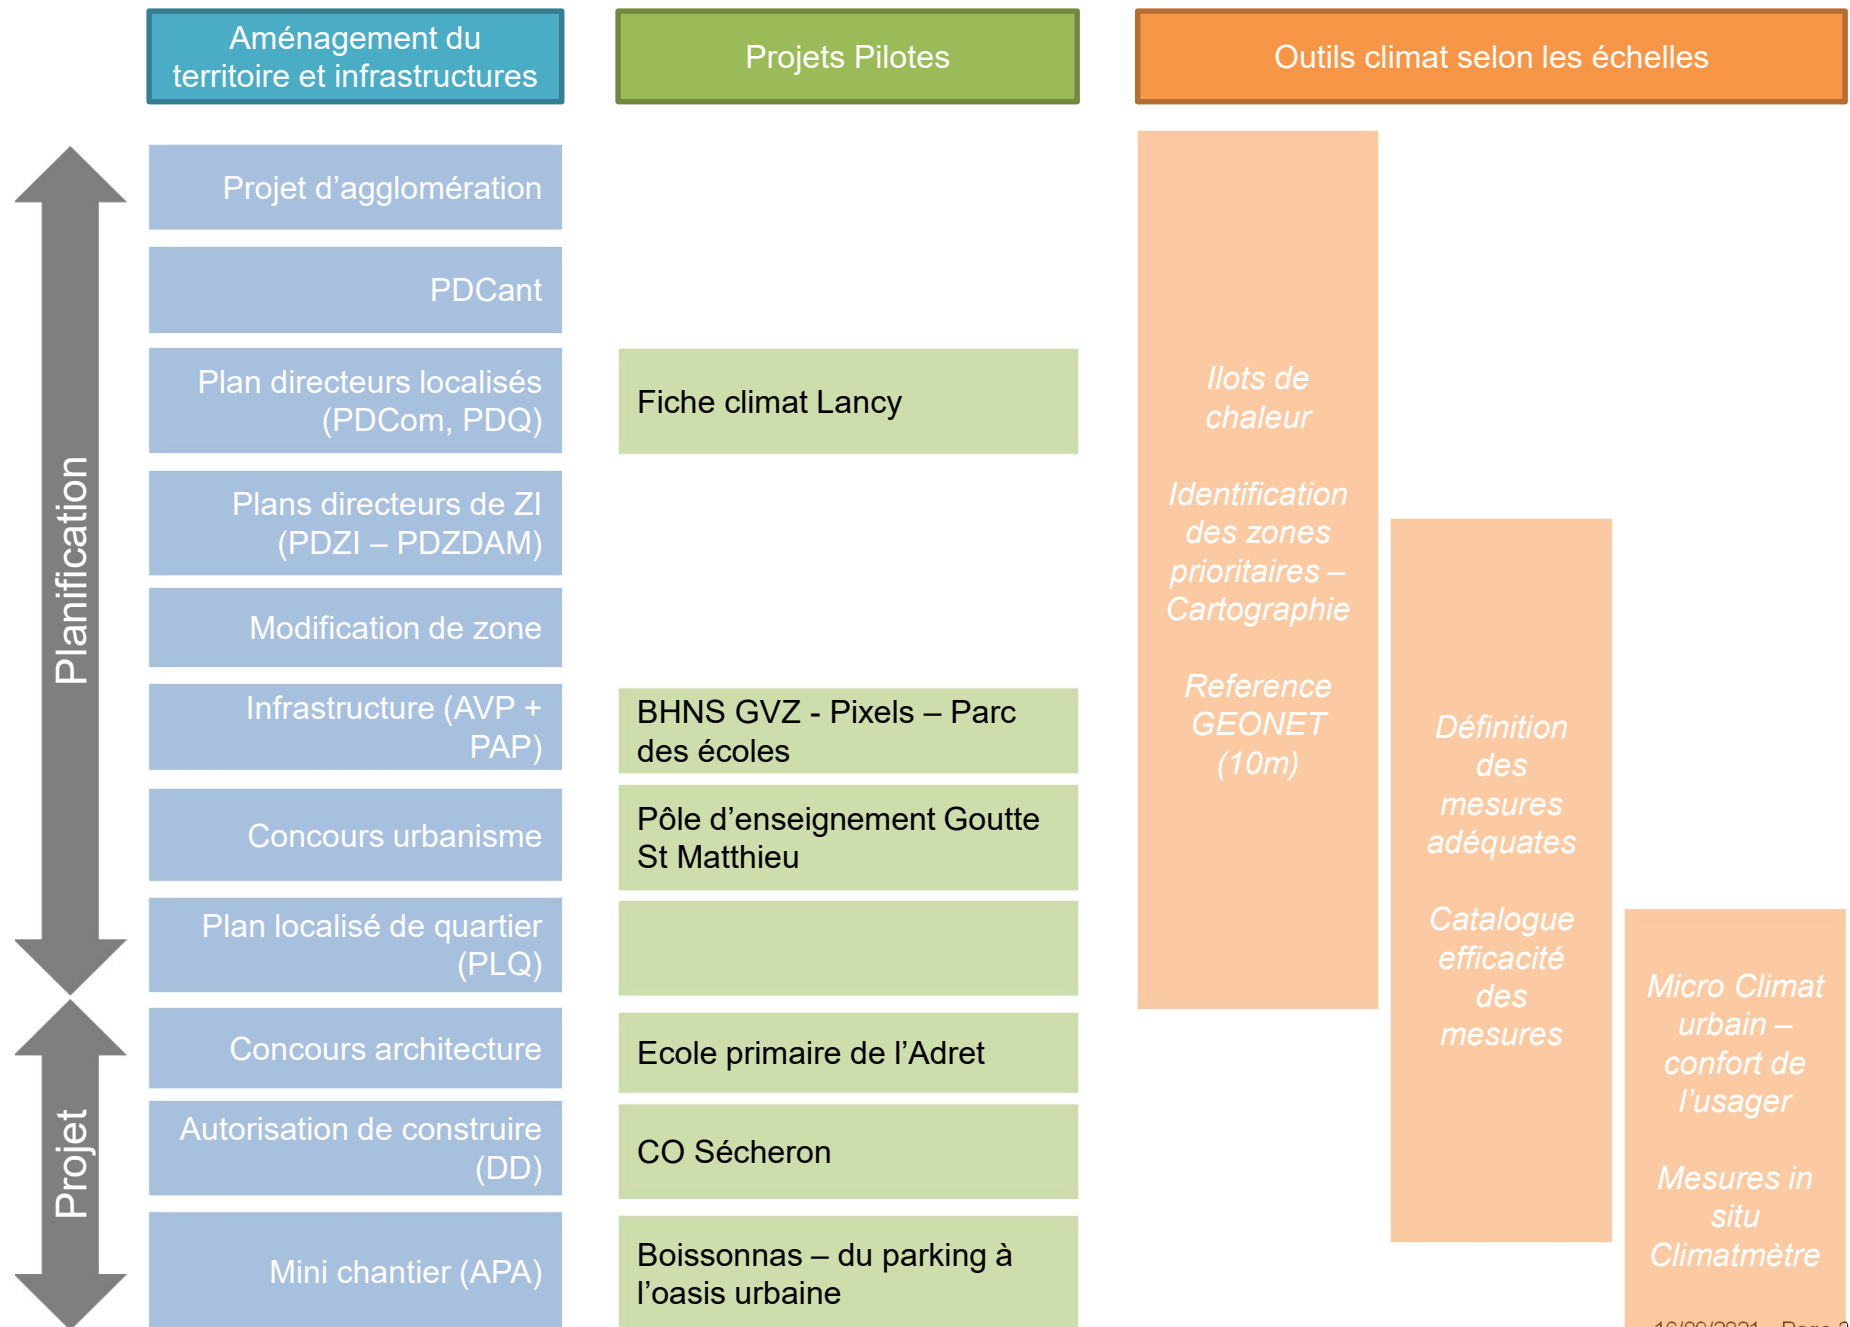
Aménagement du territoire et infrastructures

Projets Pilotes

Outils climat selon les échelles

Planification

Projet

Projet d’agglomération

PDCant

Plan directeurs localisés (PDCom, PDQ)

Plans directeurs de ZI (PDZI – PDZDAM)

Modification de zone

Infrastructure (AVP + PAP)

Concours urbanisme

Plan localisé de quartier (PLQ)

Concours architecture

Autorisation de construire (DD)

Mini chantier (APA)

Fiche climat Lancy

BHNS GVZ - Pixels – Parc des écoles

Pôle d’enseignement Goutte St Matthieu

Ecole primaire de l’Adret

CO Sécheron

Boissonnas – du parking à l’oasis urbaine

Ilots de chaleur

Identification des zones prioritaires – Cartographie

Reference GEONET (10m)

Définition des mesures adéquates

Catalogue efficacité des mesures

Micro Climat urbain – confort de l’usager

Mesures in situ Climatmètre

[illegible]